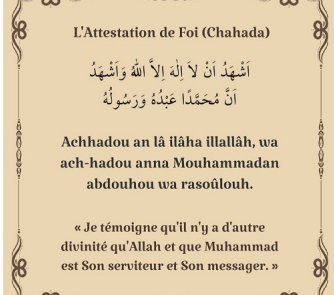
L'Attestation de Foi (Chahada)

اَشْهَدُ اَنْ لاَ اِلَٰهَ اِلاَّ اللهُ وَاَشْهَدُ اَنَّ مُحَمَّدًا عَبْدُهُ وَرَسُولُهُ

Achhadou an lâ ilâha illallâh, wa ach-hadou anna Mouhammadan abdouhou wa rasoûlouh.

« Je témoigne qu'il n'y a d'autre divinité qu'Allah et que Muhammad est Son serviteur et Son messager. »